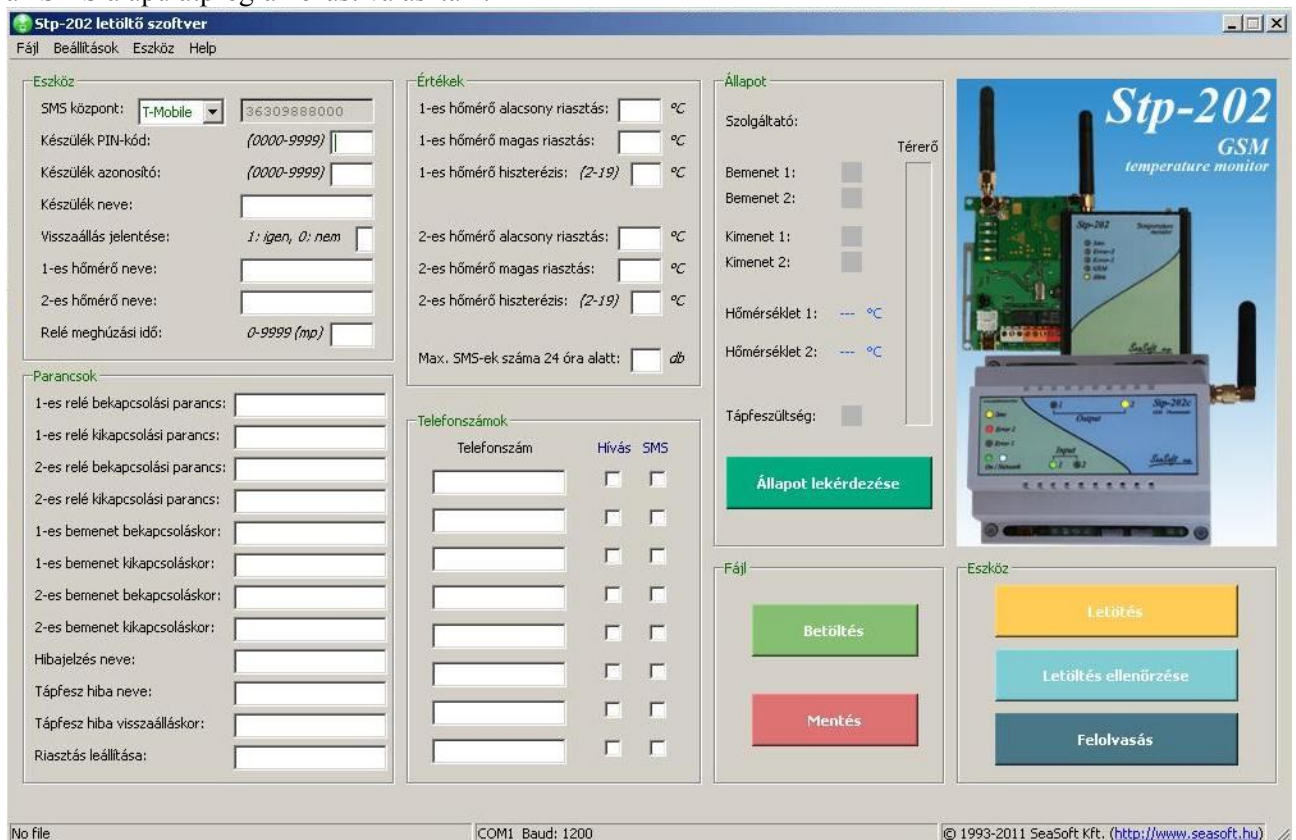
Stp-202 letöltő szoftver

Fájl Beállítások Eszköz Help

Eszköz

SMS központ: T-Mobile 36309888000

Készülék PIN-kód: (0000-9999)

Készülék azonosító: (0000-9999)

Készülék neve:

Visszaállás jelentése: 1: igen, 0: nem

1-es hőmérő neve:

2-es hőmérő neve:

Relé meghúzási idő: 0-9999 (mp)

Parancsok

1-es relé bekapcsolási parancs:

1-es relé kikapcsolási parancs:

2-es relé bekapcsolási parancs:

2-es relé kikapcsolási parancs:

1-es bemenet bekapcsoláskor:

1-es bemenet kikapcsoláskor:

2-es bemenet bekapcsoláskor:

2-es bemenet kikapcsoláskor:

Hibajelzés neve:

Tápfesz hiba neve:

Tápfesz hiba visszaálláskor:

Riasztás leállítása:

Értékek

1-es hőmérő alacsony riasztás: °C

1-es hőmérő magas riasztás: °C

1-es hőmérő hiszterézis: (2-19) °C

2-es hőmérő alacsony riasztás: °C

2-es hőmérő magas riasztás: °C

2-es hőmérő hiszterézis: (2-19) °C

Max. SMS-ek száma 24 óra alatt: db

Telefonszámok

Telefonszám Hívás SMS

Állapot

Szolgáltató:

Térerő

Bemenet 1:

Bemenet 2:

Kimenet 1:

Kimenet 2:

Hőmérséklet 1: --- °C

Hőmérséklet 2: --- °C

Tápfeszültség:

Állapot lekérdezése

Stp-202
GSM
temperature monitor

Fájl

Betöltés

Mentés

Eszköz

Letötés

Letöltés ellenőrzése

Felolvasás

No file

COM1 Baud: 1200

© 1993-2011 SeaSoft Kft. (http://www.seasoft.hu)